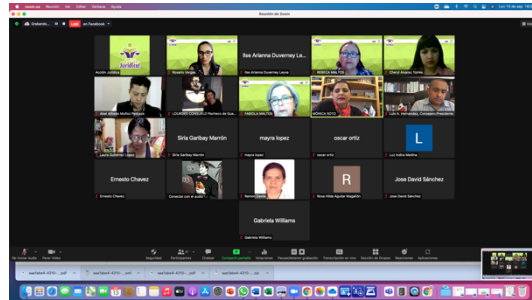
Reunión de Zoom

Acción Jurídica

Rosario Vergara

Ilse Arianna Duverney Le...

Ilse Arianna Duverney Leyva

REBECA MALTOS

Cheryl Alvarez Torres

Abel Alfredo Muñoz Pedraza

LOURDES CONSUELO Pacheco de Gue...

FABIOLA MALTOS

MÓNICA SOTO

Luis A. Hernández, Consejero Presidente

Laura Gutiérrez López

Siria Garibay Marrón

Siria Garibay Marrón

mayra lopez

mayra lopez

oscar ortiz

oscar ortiz

L

Luz Indira Medina

Ernesto Chavez

Ernesto Chavez

Conectar con el audio

Ramon Garcia

R

Rosa Hilda Aguilar Magallón

Jose David Sánchez

Jose David Sánchez

Gabriela Williams

Gabriela Williams

Seguridad

Participantes

Chatear

Compartir pantalla

Grabar

Reacciones

Aplicaciones

LIVE

Finalizar